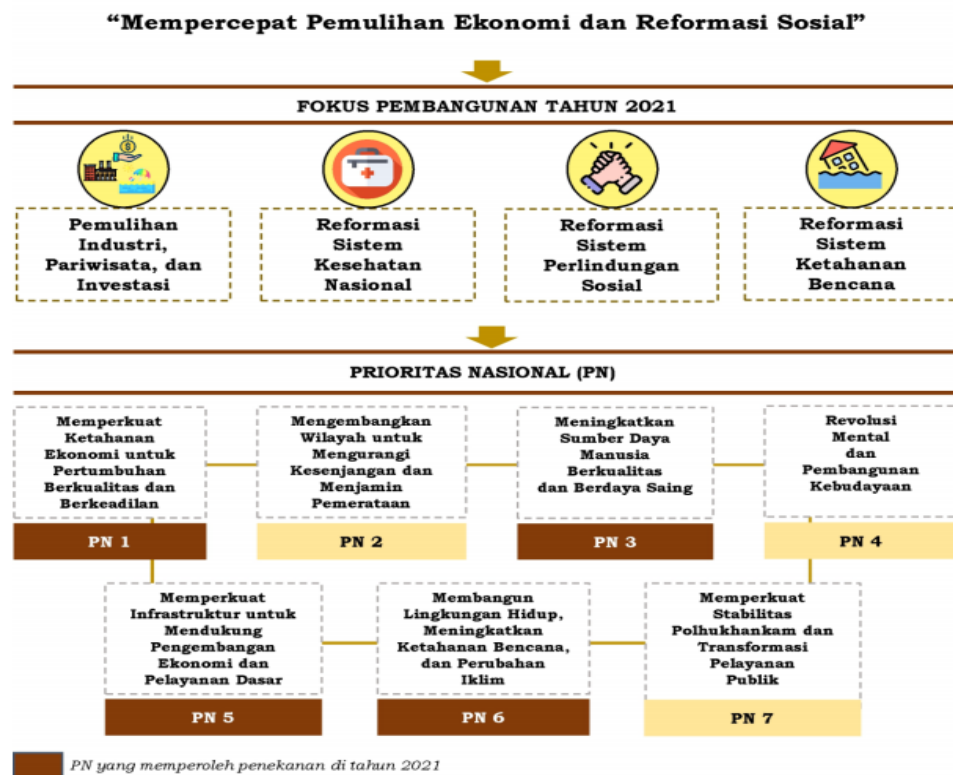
"Mempercepat Pemulihan Ekonomi dan Reformasi Sosial"

FOKUS PEMBANGUNAN TAHUN 2021

Pemulihan Industri, Pariwisata, dan Investasi

Reformasi Sistem Kesehatan Nasional

Reformasi Sistem Perlindungan Sosial

Reformasi Sistem Ketahanan Bencana

PRIORITAS NASIONAL (PN)

Memperkuat Ketahanan Ekonomi untuk Pertumbuhan Berkualitas dan Berkeadilan

PN 1

Mengembangkan Wilayah untuk Mengurangi Kesenjangan dan Menjamin Pemerataan

PN 2

Meningkatkan Sumber Daya Manusia Berkualitas dan Berdaya Saing

PN 3

Revolusi Mental dan Pembangunan Kebudayaan

PN 4

Memperkuat Infrastruktur untuk Mendukung Pengembangan Ekonomi dan Pelayanan Dasar

PN 5

Membangun Lingkungan Hidup, Meningkatkan Ketahanan Bencana, dan Perubahan Iklim

PN 6

Memperkuat Stabilitas Polhukhankam dan Transformasi Pelayanan Publik

PN 7

PN yang memperoleh penekanan di tahun 2021